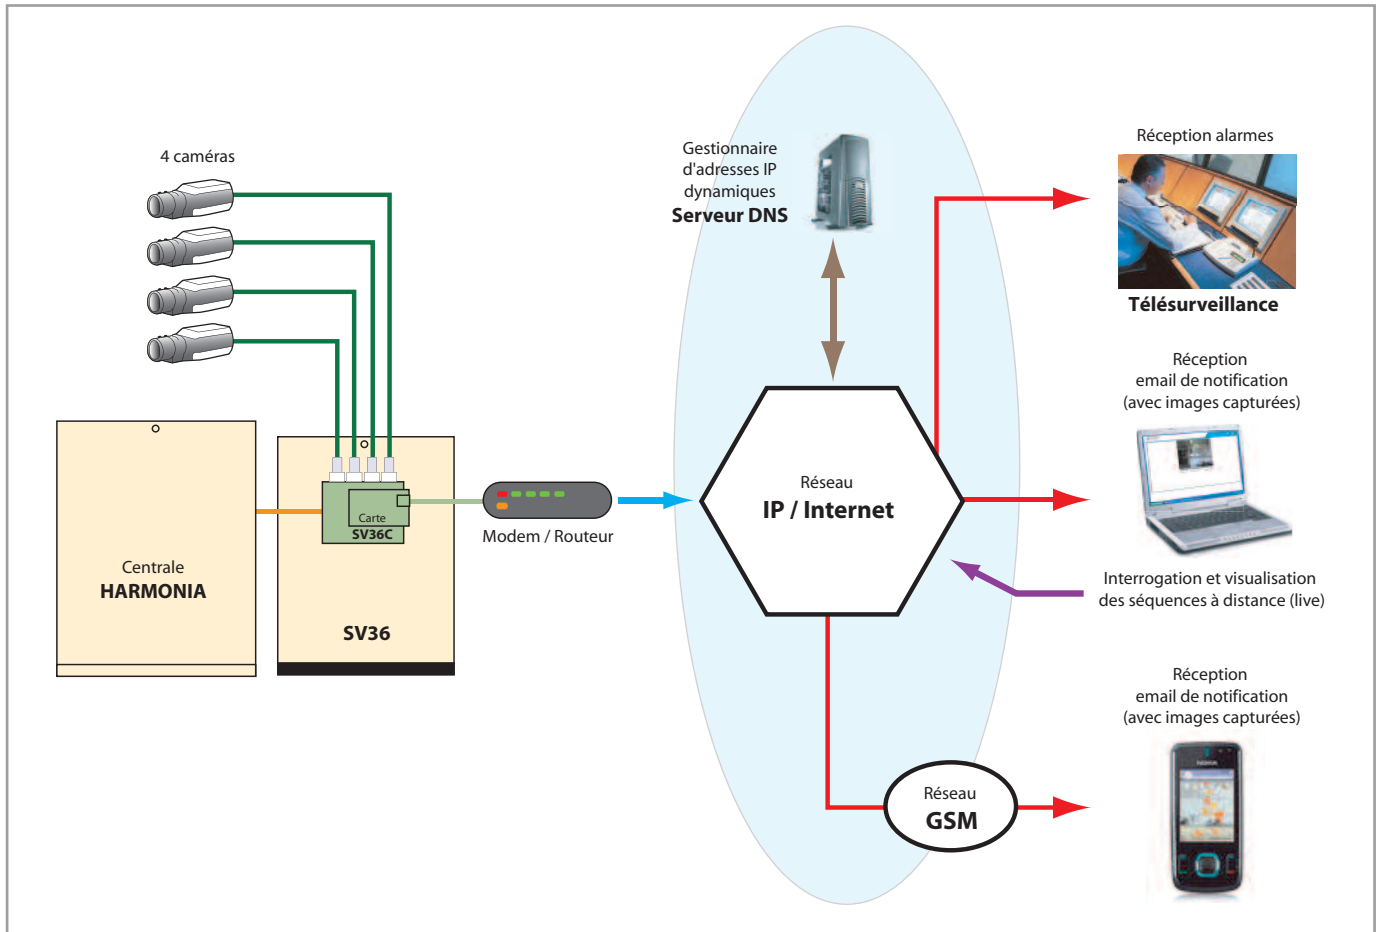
4 caméras

Gestionnaire d'adresses IP dynamiques
Serveur DNS

Réception alarmes

Télésurveillance

Réception email de notification (avec images capturées)

Carte SV36C

Centrale HARMONIA

SV36

Modem / Routeur

Réseau IP / Internet

Interrogation et visualisation des séquences à distance (live)

Réception email de notification (avec images capturées)

Réseau GSM